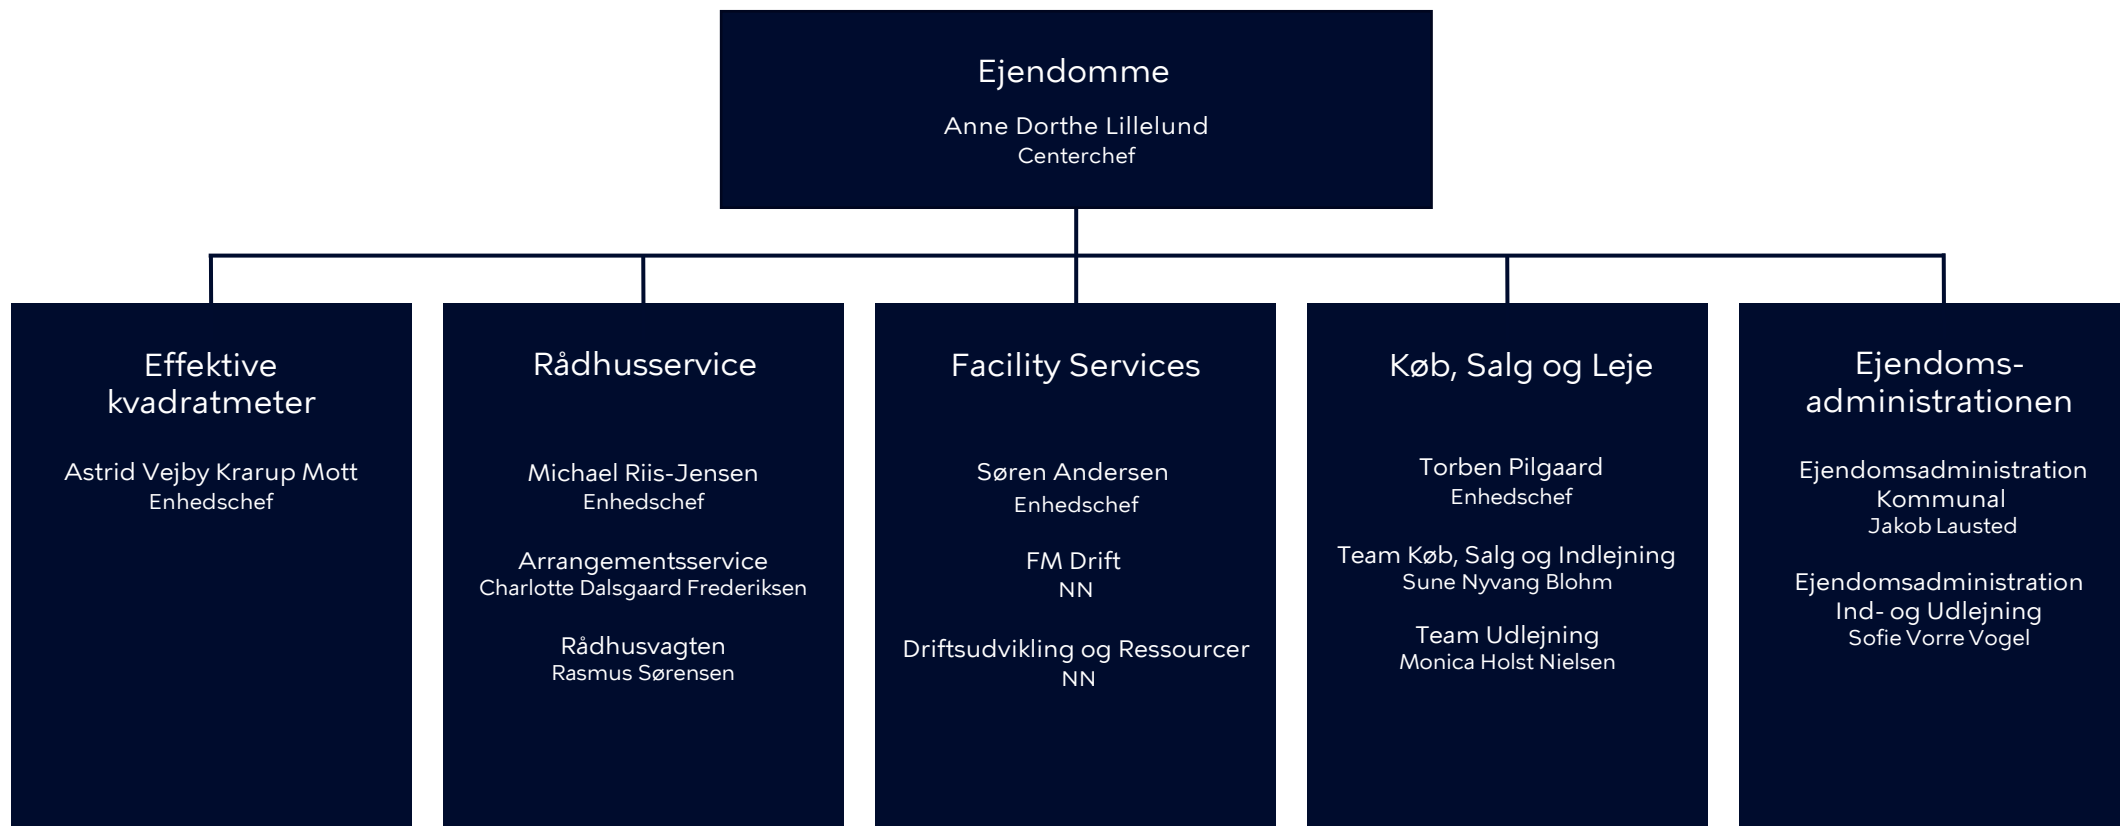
Ejendomme

Anne Dorthe Lillelund
Centerchef

Effektive kvadratmeter

Astrid Vejby Krarup Mott
Enhedschef

Rådhusservice

Michael Riis-Jensen
Enhedschef

Arrangementsservice
Charlotte Dalsgaard Frederiksen

Rådhusvagten
Rasmus Sørensen

Facility Services

Søren Andersen
Enhedschef

FM Drift
NN

Driftsudvikling og Ressourcer
NN

Køb, Salg og Leje

Torben Pilgaard
Enhedschef

Team Køb, Salg og Indlejning
Sune Nyvang Blohm

Team Udlejning
Monica Holst Nielsen

Ejendomsadministrationen

Ejendomsadministration Kommunal
Jakob Lausted

Ejendomsadministration Ind- og Udlejning
Sofie Vorre Vogel